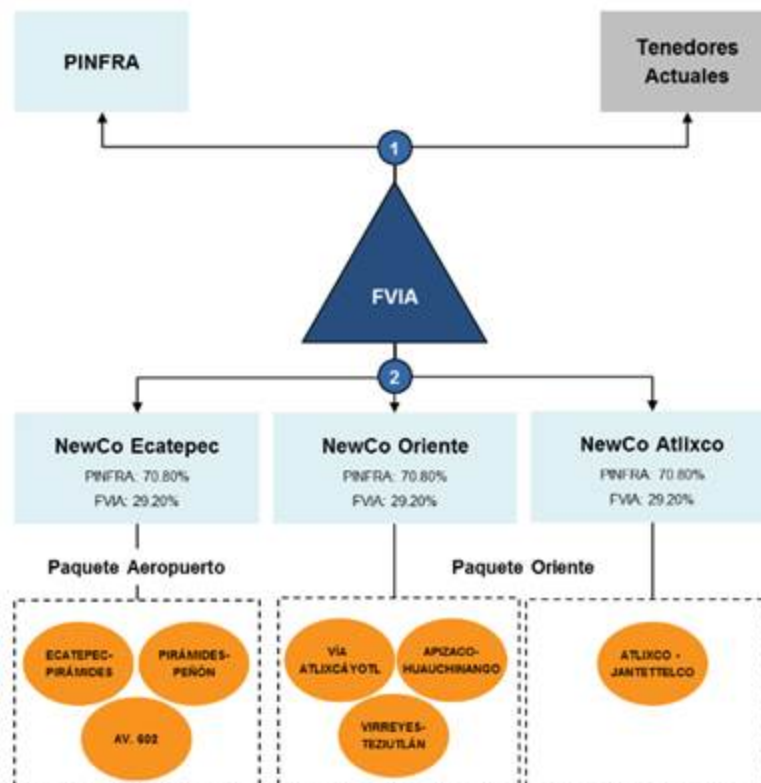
PINFRA

Tenedores Actuales

1

FVIA

2

NewCo Ecatepec
PINFRA: 70.80%
FVIA: 29.20%

NewCo Oriente
PINFRA: 70.80%
FVIA: 29.20%

NewCo Atlixco
PINFRA: 70.80%
FVIA: 29.20%

Paquete Aeropuerto

Paquete Oriente

ECATEPEC-PIRÁMIDES

PIRÁMIDES-PEÑÓN

AV. 602

VÍA ATLIXCÁYOTL

APIZACO-HUAUCHINANGO

VIRREYES-TEZIUTLÁN

ATLIXCO - JANTETELCO